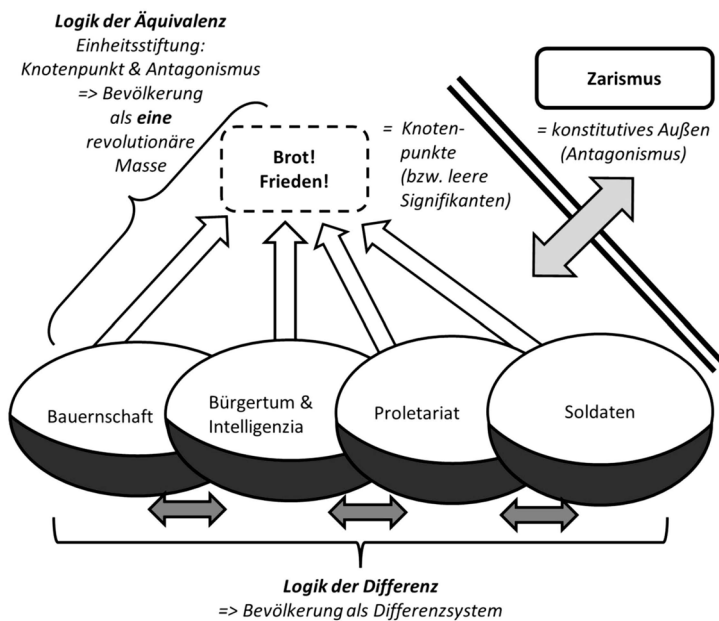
**Logik der Äquivalenz**
Einheitsstiftung: Knotenpunkt & Antagonismus => Bevölkerung als **eine** revolutionäre Masse

Brot!
Frieden!

= Knotenpunkte (bzw. leere Signifikanten)

Zarismus

= konstitutives Außen (Antagonismus)

Bauernschaft

Bürgertum & Intelligenzia

Proletariat

Soldaten

**Logik der Differenz**
=> Bevölkerung als Differenzsystem